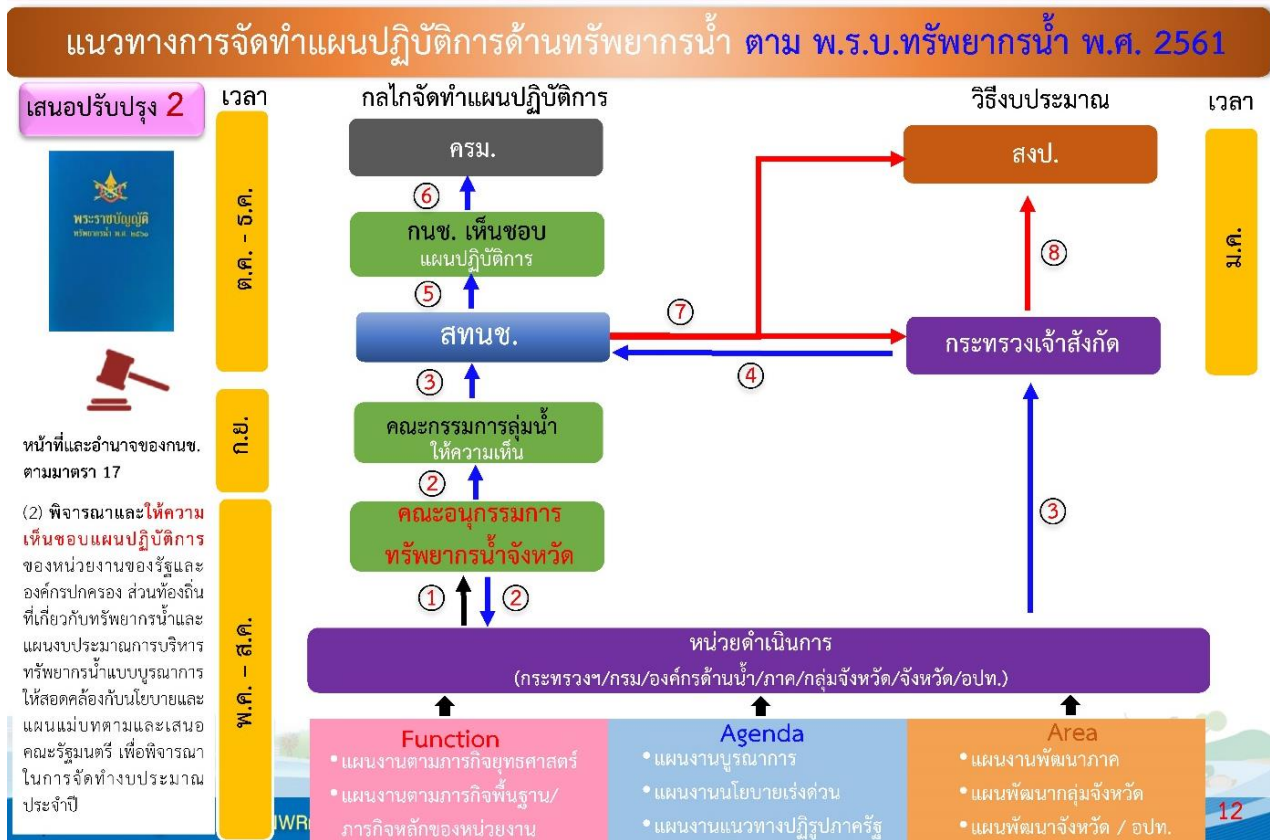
แนวทางการจัดทำแผนปฏิบัติการด้านทรัพยากรน้ำ ตาม พ.ร.บ.ทรัพยากรน้ำ พ.ศ. 2561

เสนอปรับปรุง 2

พระราชบัญญัติ ทรัพยากรน้ำ พ.ศ. ๒๕๖๑

หน้าที่และอำนาจของกนช. ตามมาตรา 17

(2) พิจารณาและให้ความเห็นชอบแผนปฏิบัติการของหน่วยงานของรัฐและองค์กรปกครอง ส่วนท้องถิ่นที่เกี่ยวกับทรัพยากรน้ำและแผนงบประมาณการบริหารทรัพยากรน้ำแบบบูรณาการให้สอดคล้องกับนโยบายและแผนแม่บทตามและเสนอคณะรัฐมนตรี เพื่อพิจารณาในการจัดทำงบประมาณประจำปี

เวลา

ต.ค. - ธ.ค.

ก.ย.

พ.ค. – ส.ค.

กลไกจัดทำแผนปฏิบัติการ

ครม.

⑥

กนช. เห็นชอบ
แผนปฏิบัติการ

⑤

สทนช.

③

คณะกรรมการลุ่มน้ำ
ให้ความเห็น

②

คณะอนุกรรมการ
ทรัพยากรน้ำจังหวัด

① ②

วิธีงบประมาณ

เวลา

สงป.

⑧

⑦

④

กระทรวงเจ้าสังกัด

③

ม.ค.

หน่วยดำเนินการ
(กระทรวงฯ/กรม/องค์กรด้านน้ำ/ภาค/กลุ่มจังหวัด/จังหวัด/อปท.)

Function
• แผนงานตามภารกิจยุทธศาสตร์
• แผนงานตามภารกิจพื้นฐาน/ภารกิจหลักของหน่วยงาน

Agenda
• แผนงานบูรณาการ
• แผนงานนโยบายเร่งด่วน
• แผนงานแนวทางปฏิรูปภาครัฐ

Area
• แผนงานพัฒนาภาค
• แผนพัฒนากลุ่มจังหวัด
• แผนพัฒนาจังหวัด / อปท.

IWR

12